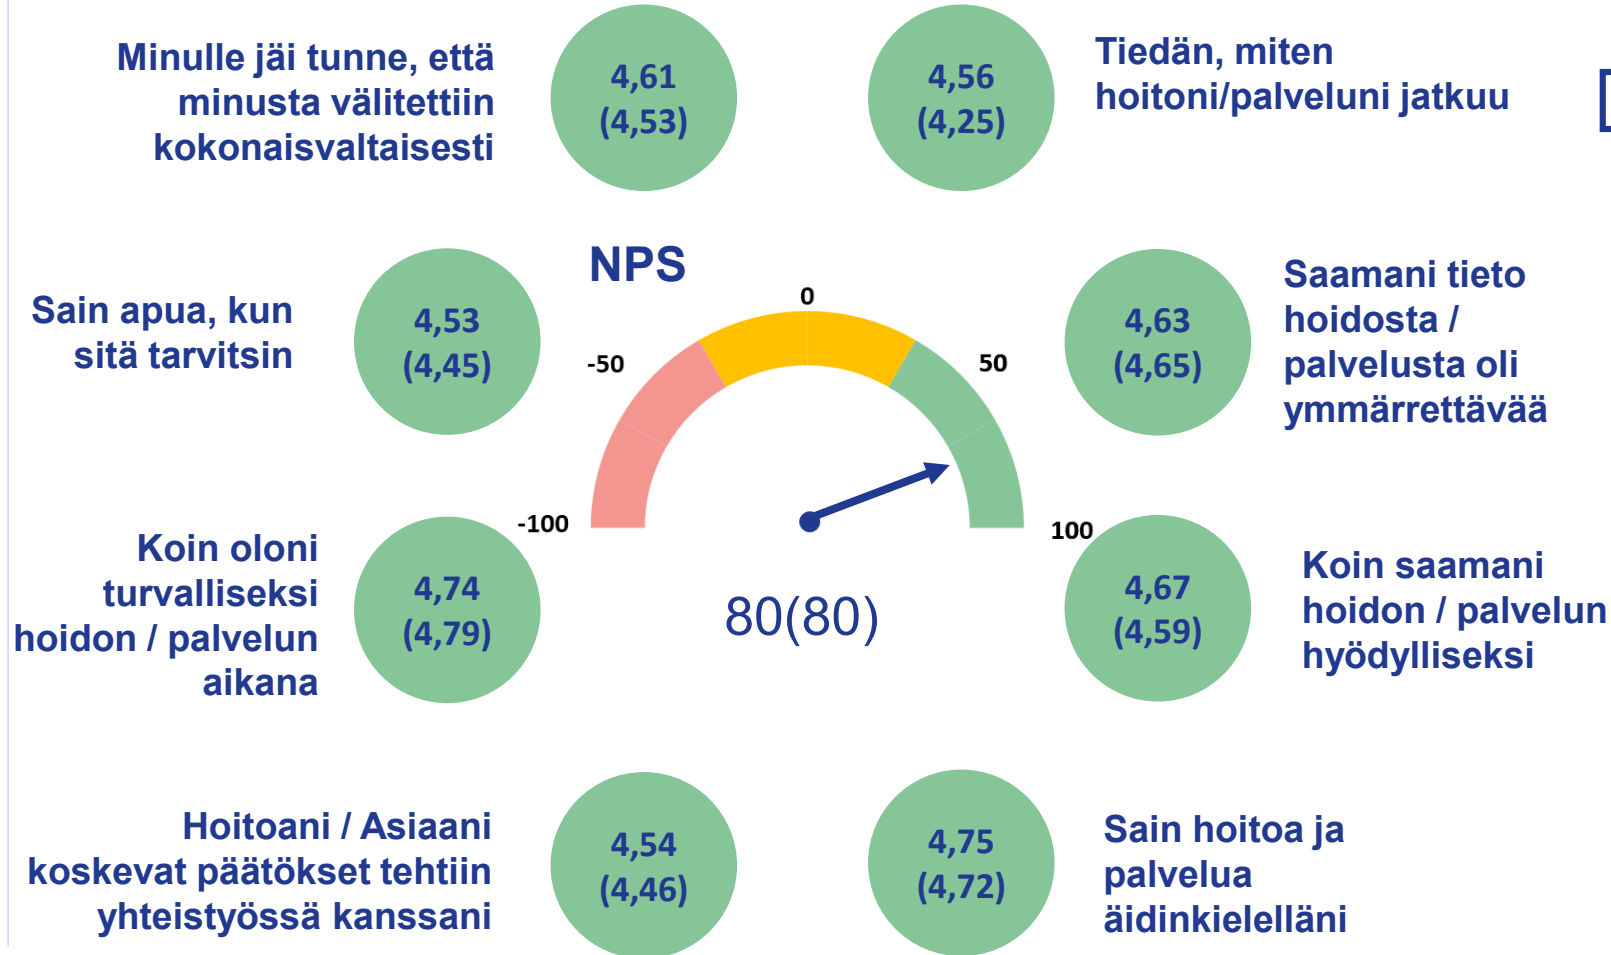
Minulle jäi tunne, että minusta välitettiin kokonaisvaltaisesti

4,61 (4,53)

4,56 (4,25)

Tiedän, miten hoitoni/palveluni jatkuu

NPS

Sain apua, kun sitä tarvitsin

4,53 (4,45)

0

-50

50

-100

100

4,63 (4,65)

Saamani tieto hoidosta / palvelusta oli ymmärrettävää

Koin oloni turvalliseksi hoidon / palvelun aikana

4,74 (4,79)

80(80)

4,67 (4,59)

Koin saamani hoidon / palvelun hyödylliseksi

Hoitoani / Asiaani koskevat päätökset tehtiin yhteistyössä kanssani

4,54 (4,46)

4,75 (4,72)

Sain hoitoa ja palvelua äidinkielelläni